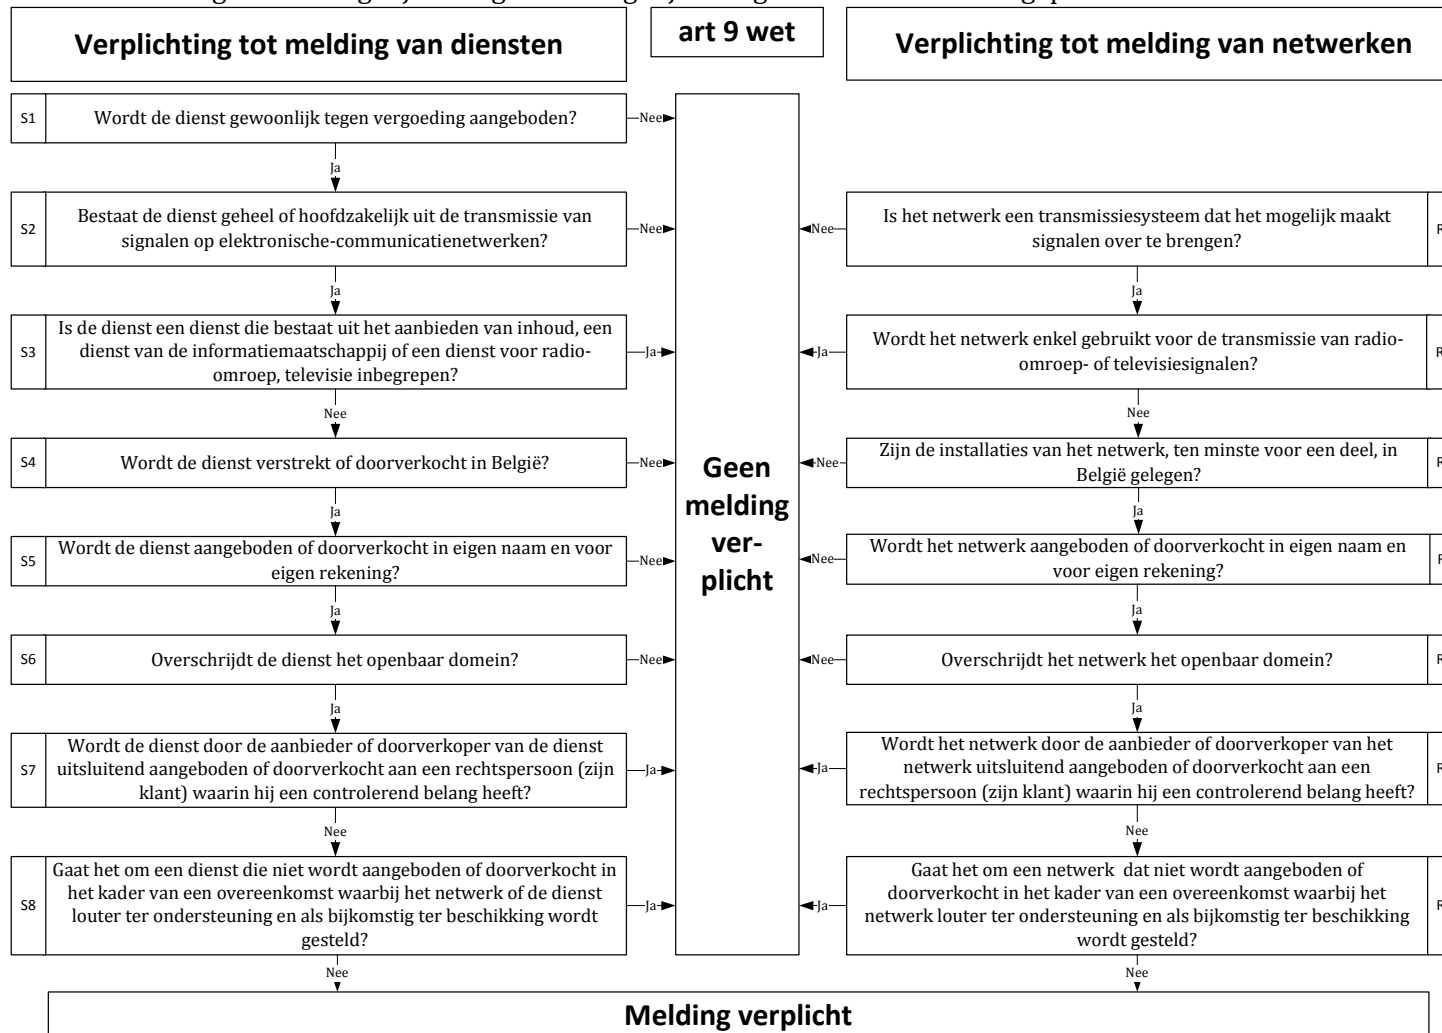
Verplichting tot melding van diensten

art 9 wet

Verplichting tot melding van netwerken

S1 Wordt de dienst gewoonlijk tegen vergoeding aangeboden?

Nee

Ja

S2 Bestaat de dienst geheel of hoofdzakelijk uit de transmissie van signalen op elektronische-communicatienetwerken?

Nee

Ja

S3 Is de dienst een dienst die bestaat uit het aanbieden van inhoud, een dienst van de informatiemaatschappij of een dienst voor radio-omroep, televisie inbegrepen?

Ja

Nee

S4 Wordt de dienst verstrekt of doorverkocht in België?

Nee

Ja

S5 Wordt de dienst aangeboden of doorverkocht in eigen naam en voor eigen rekening?

Nee

Ja

S6 Overschrijdt de dienst het openbaar domein?

Nee

Ja

S7 Wordt de dienst door de aanbieder of doorverkoper van de dienst uitsluitend aangeboden of doorverkocht aan een rechtspersoon (zijn klant) waarin hij een controlerend belang heeft?

Ja

Nee

S8 Gaat het om een dienst die niet wordt aangeboden of doorverkocht in het kader van een overeenkomst waarbij het netwerk of de dienst louter ter ondersteuning en als bijkomstig ter beschikking wordt gesteld?

Ja

Nee

Geen melding ver-plicht

Nee

Is het netwerk een transmissiesysteem dat het mogelijk maakt signalen over te brengen?

R

Ja

Ja

Wordt het netwerk enkel gebruikt voor de transmissie van radio-omroep- of televisiesignalen?

R

Nee

Nee

Zijn de installaties van het netwerk, ten minste voor een deel, in België gelegen?

R

Ja

Nee

Wordt het netwerk aangeboden of doorverkocht in eigen naam en voor eigen rekening?

R

Ja

Nee

Overschrijdt het netwerk het openbaar domein?

R

Ja

Ja

Wordt het netwerk door de aanbieder of doorverkoper van het netwerk uitsluitend aangeboden of doorverkocht aan een rechtspersoon (zijn klant) waarin hij een controlerend belang heeft?

R

Nee

Ja

Gaat het om een netwerk dat niet wordt aangeboden of doorverkocht in het kader van een overeenkomst waarbij het netwerk louter ter ondersteuning en als bijkomstig ter beschikking wordt gesteld?

R

Nee

Melding verplicht